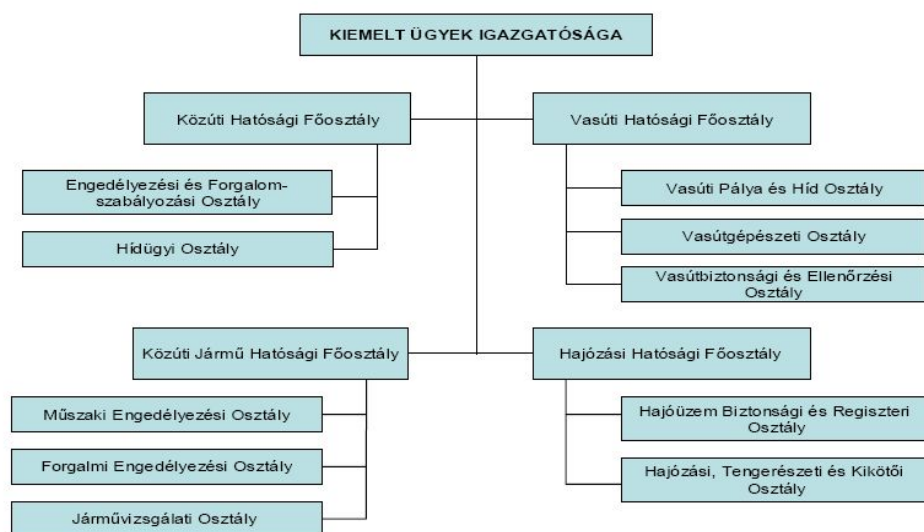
KIEMELT ÜGYEK IGAZGATÓSÁGA

Közúti Hatósági Főosztály

Engedélyezési és Forgalomszabályozási Osztály

Hídügyi Osztály

Vasúti Hatósági Főosztály

Vasúti Pálya és Híd Osztály

Vasútgépészeti Osztály

Vasútbiztonsági és Ellenőrzési Osztály

Közúti Jármű Hatósági Főosztály

Műszaki Engedélyezési Osztály

Forgalmi Engedélyezési Osztály

Járművizsgálati Osztály

Hajózási Hatósági Főosztály

Hajóüzem Biztonsági és Regiszteri Osztály

Hajózási, Tengerészeti és Kikötői Osztály